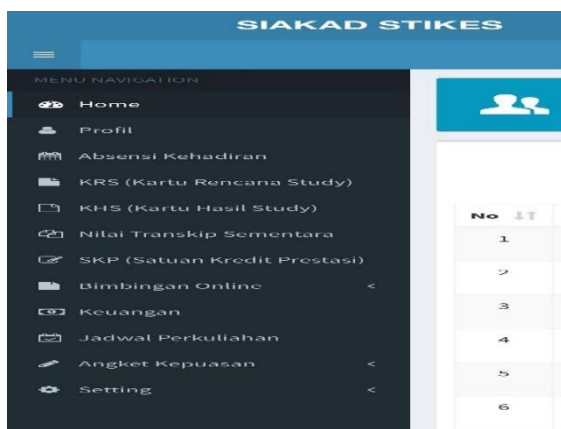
SIAKAD STIKES

MENU NAVIGATION
Home
Profil
Absensi Kehadiran
KRS (Kartu Rencana Study)
KHS (Kartu Hasil Study)
Nilai Transkip Sementara
SKP (Satuan Kredit Prestasi)
Bimbingan Online <
Keuangan
Jadwal Perkuliahan
Angket Kepuasan <
Setting <

| No |
|---|
| 1 |
| 2 |
| 3 |
| 4 |
| 5 |
| 6 |